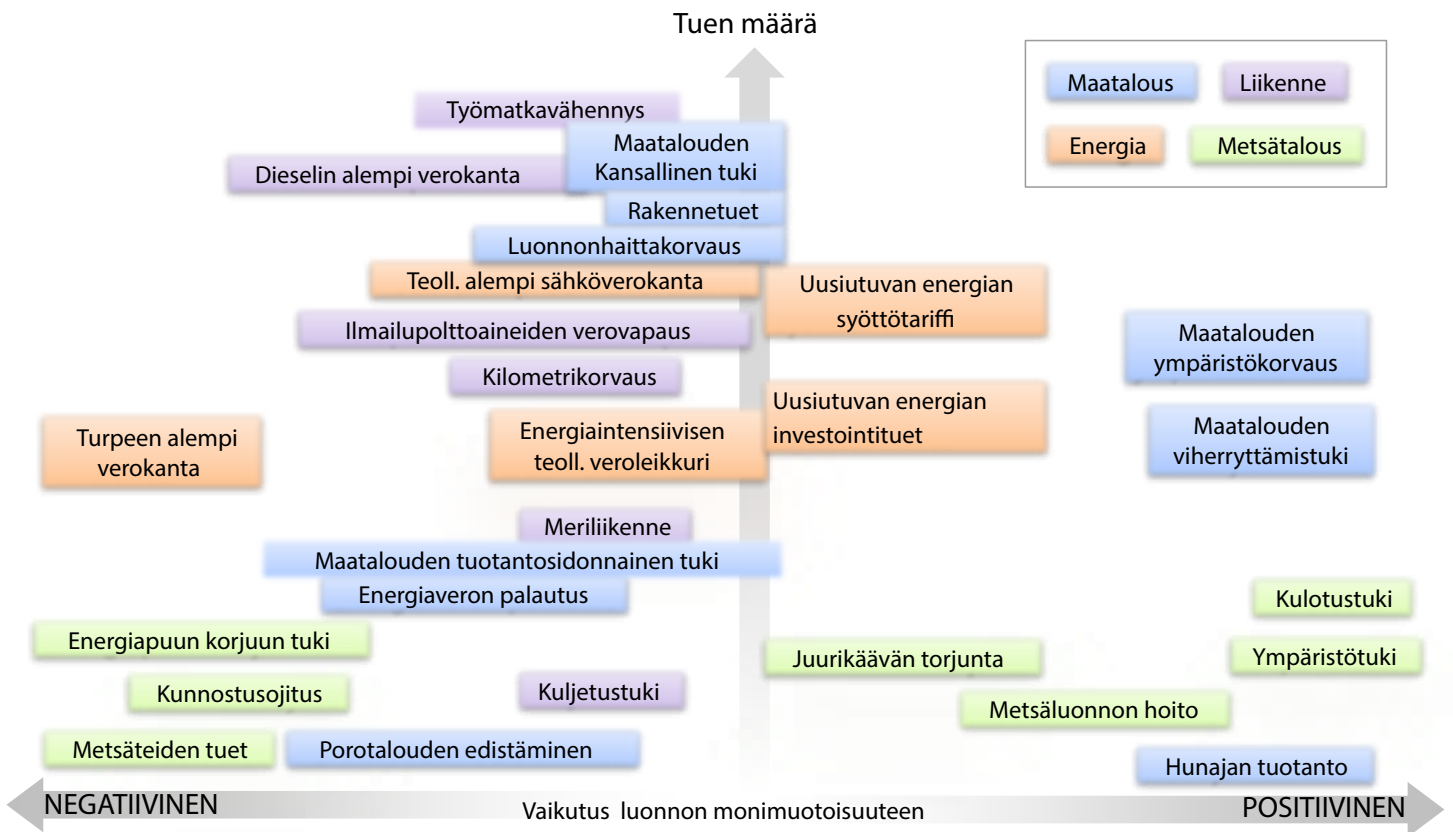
Tuen määrä

Maatalous
Liikenne
Energia
Metsätalous

Työmatkavähennys
Maatalouden Kansallinen tuki
Dieselin alempi verokanta
Rakennetuet
Luonnonhaittakorvaus
Teoll. alempi sähköverokanta
Uusiutuvan energian syöttötariffi
Ilmailupolttoaineiden verovapaus
Maatalouden ympäristökorvaus
Kilometrikorvaus
Uusiutuvan energian investointituet
Turpeen alempi verokanta
Energiaintensiivisen teoll. veroleikkuri
Maatalouden viherryttämistuki
Meriliikenne
Maatalouden tuotantosidonnainen tuki
Energiaveron palautus
Kulotustuki
Energiapuun korjuun tuki
Juurikäävän torjunta
Ympäristötuki
Kunnostusojitus
Kuljetustuki
Metsäluonnon hoito
Metsäteiden tuet
Porotalouden edistäminen
Hunajan tuotanto

NEGATIIVINEN
Vaikutus luonnon monimuotoisuuteen
POSITIIVINEN